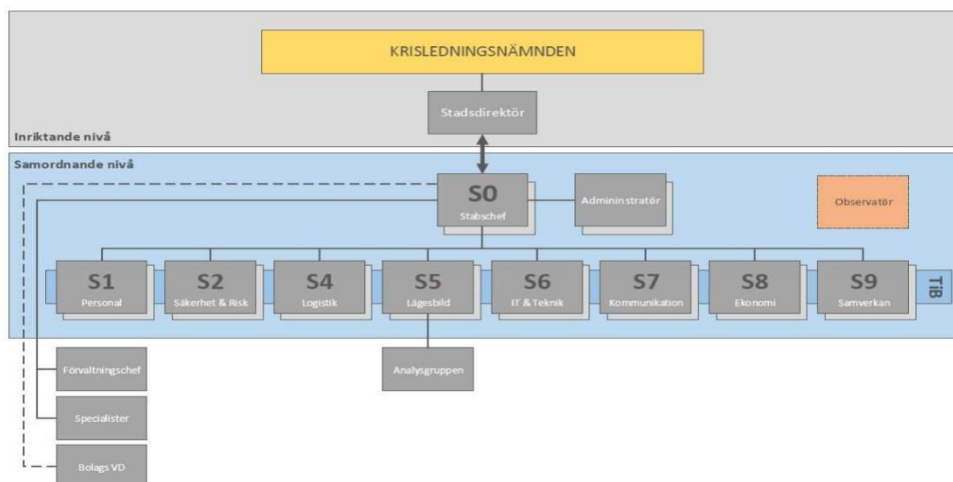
KRISLEDNINGSNÄMNDEN

Stadsdirektör

Inriktande nivå

Samordnande nivå

S0
Stabschef

Admininstratör

Observatör

S1
Personal

S2
Säkerhet & Risk

S4
Logistik

S5
Lägesbild

S6
IT & Teknik

S7
Kommunikation

S8
Ekonomi

S9
Samverkan

TiB

Analysgruppen

Förvaltningschef

Specialister

Bolags VD